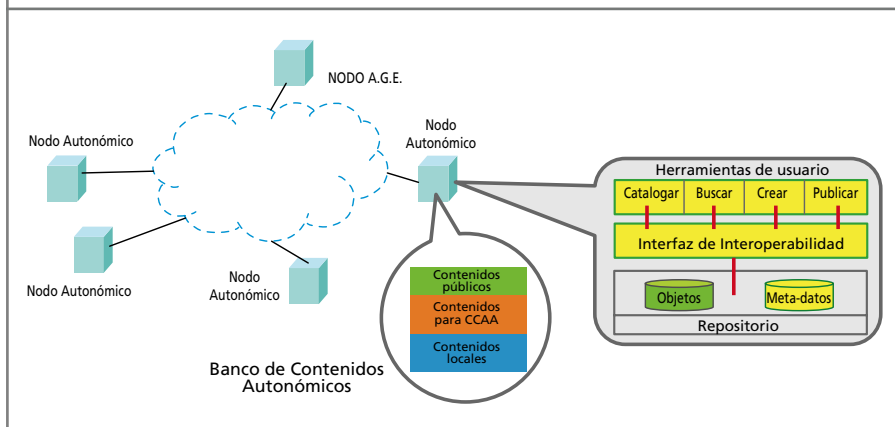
NODO A.G.E.

Nodo Autonómico

Nodo Autonómico

Nodo Autonómico

Nodo Autonómico

Contenidos públicos

Contenidos para CCAA

Contenidos locales

Banco de Contenidos Autonómicos

Herramientas de usuario

| Catalogar | Buscar | Crear | Publicar |
|---|---|---|---|

Interfaz de Interoperabilidad

Objetos

Meta-datos

Repositorio